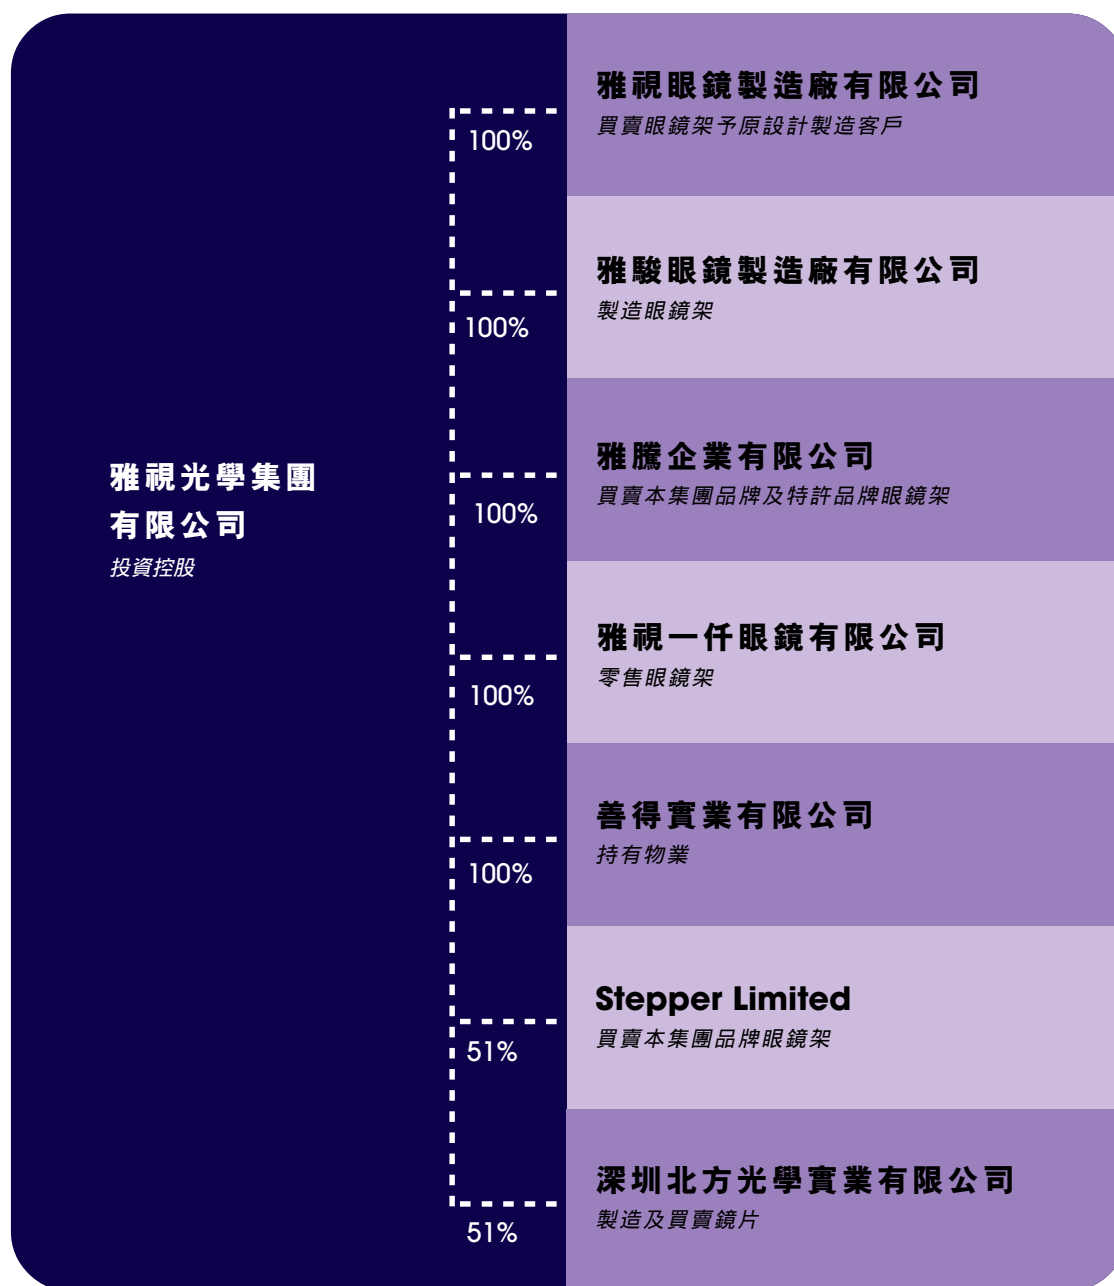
雅視光學集團有限公司
投資控股

100%
雅視眼鏡製造廠有限公司
買賣眼鏡架予原設計製造客戶

100%
雅駿眼鏡製造廠有限公司
製造眼鏡架

100%
雅騰企業有限公司
買賣本集團品牌及特許品牌眼鏡架

100%
雅視一仟眼鏡有限公司
零售眼鏡架

100%
善得實業有限公司
持有物業

51%
Stepper Limited
買賣本集團品牌眼鏡架

51%
深圳北方光學實業有限公司
製造及買賣鏡片